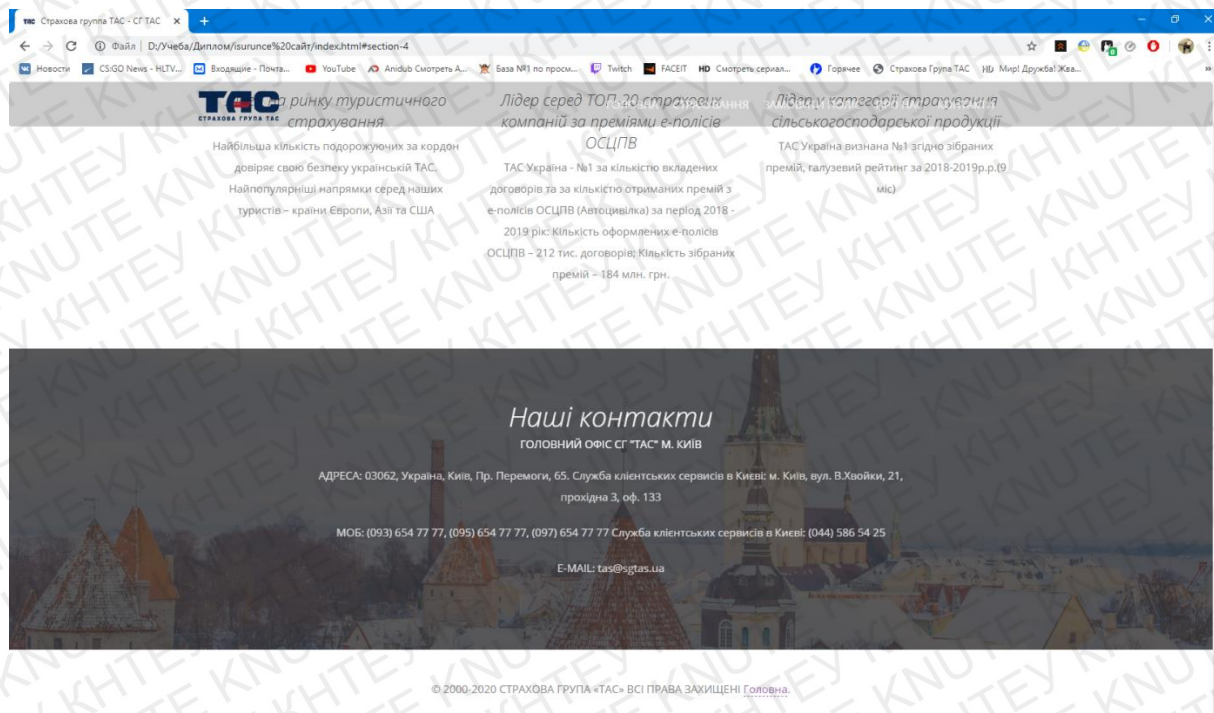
Страхова группа ТАС - СГ ТАС ×
+

Файл | D:/Учеба/Диплом/isurunce%20сайт/index.html#section-4

Новости CS:GO News - HLTV... Входящие - Почта... YouTube Anidub Смотреть А... База №1 по просм... Twitch FACEIT HD Смотреть сериал... Горячее Страхова Група ТАС HD Мир! Дружба! Жва...

ТАС
СТРАХОВА ГРУПА ТАС

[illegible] ринку туристичного страхування
Найбільша кількість подорожуючих за кордон довіряє свою безпеку українській ТАС. Найпопулярніші напрямки серед наших туристів – країни Європи, Азії та США

Лідер серед ТОП-20 страхових компаній за преміями е-полісів ОСЦПВ
ТАС Україна - №1 за кількістю вкладених договорів та за кількістю отриманих премій з е-полісів ОСЦПВ (Автоцивілка) за період 2018 - 2019 рік: Кількість оформлених е-полісів ОСЦПВ – 212 тис. договорів; Кількість зібраних премій – 184 млн. грн.

Лідер у категорії страхування сільськогосподарської продукції
ТАС Україна визнана №1 згідно зібраних премій, галузевий рейтинг за 2018-2019р.р.(9 міс)

Наші контакти
ГОЛОВНИЙ ОФІС СГ "ТАС" М. КИЇВ

АДРЕСА: 03062, Україна, Київ, Пр. Перемоги, 65. Служба клієнтських сервісів в Києві: м. Київ, вул. В.Хвойки, 21, прохідна 3, оф. 133

МОБ: (093) 654 77 77, (095) 654 77 77, (097) 654 77 77 Служба клієнтських сервісів в Києві: (044) 586 54 25

E-MAIL: tas@sgtas.ua

© 2000-2020 СТРАХОВА ГРУПА «ТАС» ВСІ ПРАВА ЗАХИЩЕНІ Головна.